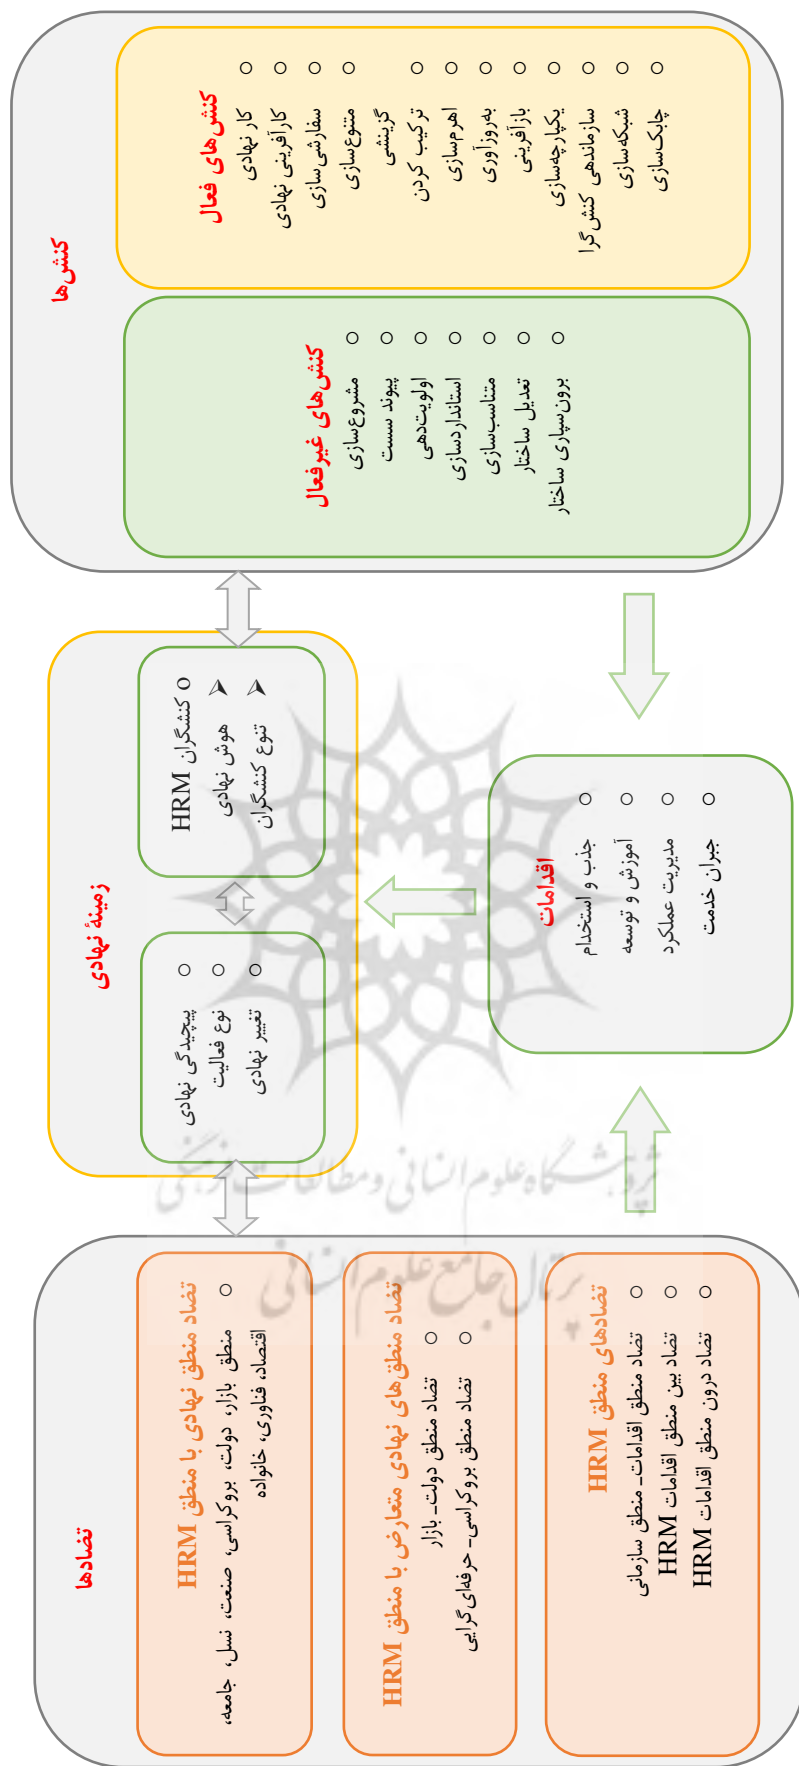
کنش‌ها

کنش‌های فعال
○ کار نهادی
○ کارآفرینی نهادی
○ سفارشی‌سازی
○ متنوع‌سازی
○ گزینشی
○ ترکیب کردن
○ اهرم‌سازی
○ به‌روزآوری
○ بازآفرینی
○ یکپارچه‌سازی
○ سازماندهی کنش‌گرا
○ شبکه‌سازی
○ چابک‌سازی

کنش‌های غیرفعال
○ مشروع‌سازی
○ پیوند سست
○ اولویت‌دهی
○ استانداردسازی
○ متناسب‌سازی
○ تعدیل ساختار
○ برون‌سپاری ساختار

زمینهٔ نهادی
○ کنشگران HRM
➤ هوش نهادی
➤ تنوع کنشگران
○ پیچیدگی نهادی
○ نوع فعالیت
○ تغییر نهادی

اقدامات
○ جذب و استخدام
○ آموزش و توسعه
○ مدیریت عملکرد
○ جبران خدمت

تضادها

تضاد منطق نهادی با منطق HRM
○ منطق بازار، دولت، بروکراسی، صنعت، نسل، جامعه، اقتصاد، فناوری، خانواده

تضاد منطق‌های نهادی متعارض با منطق HRM
○ تضاد منطق دولت_ بازار
○ تضاد منطق بروکراسی_ حرفه‌ای گرایی

تضادهای منطق HRM
○ تضاد منطق اقدامات_ منطق سازمانی
○ تضاد بین منطق اقدامات HRM
○ تضاد درون منطق اقدامات HRM

پژوهشگاه علوم انسانی و مطالعات فرهنگی
پرتال جامع علوم انسانی